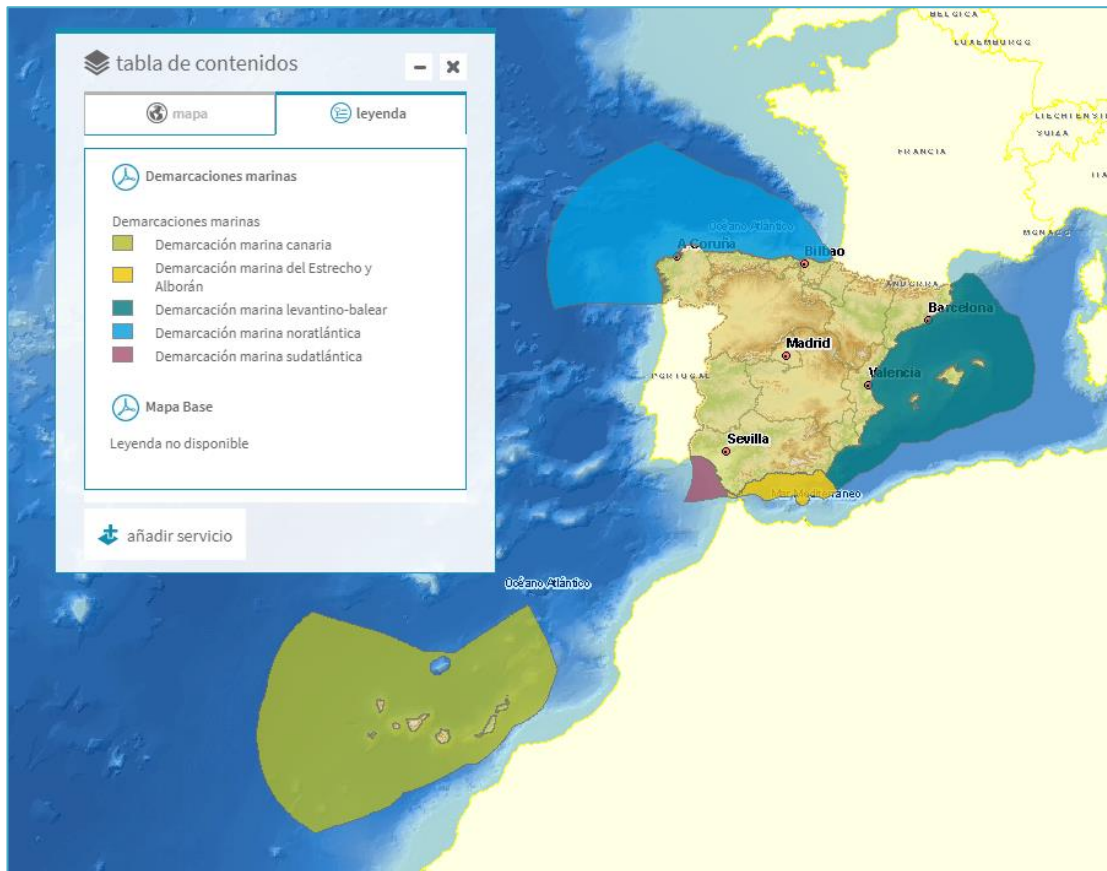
tabla de contenidos

mapa
leyenda

Demarcaciones marinas

Demarcaciones marinas
Demarcación marina canaria
Demarcación marina del Estrecho y Alborán
Demarcación marina levantino-balear
Demarcación marina noratlántica
Demarcación marina sudatlántica

Mapa Base

Leyenda no disponible

añadir servicio

BELGICA
LUXEMBURGO
LIECHTENSTEIN
SUIZA
FRANCIA
ITA
MONACO
Océano Atlántico
A Coruña
Bilbao
ANDORRA
Barcelona
Madrid
PORTUGAL
Valencia
Sevilla
Mar Mediterráneo
Océano Atlántico